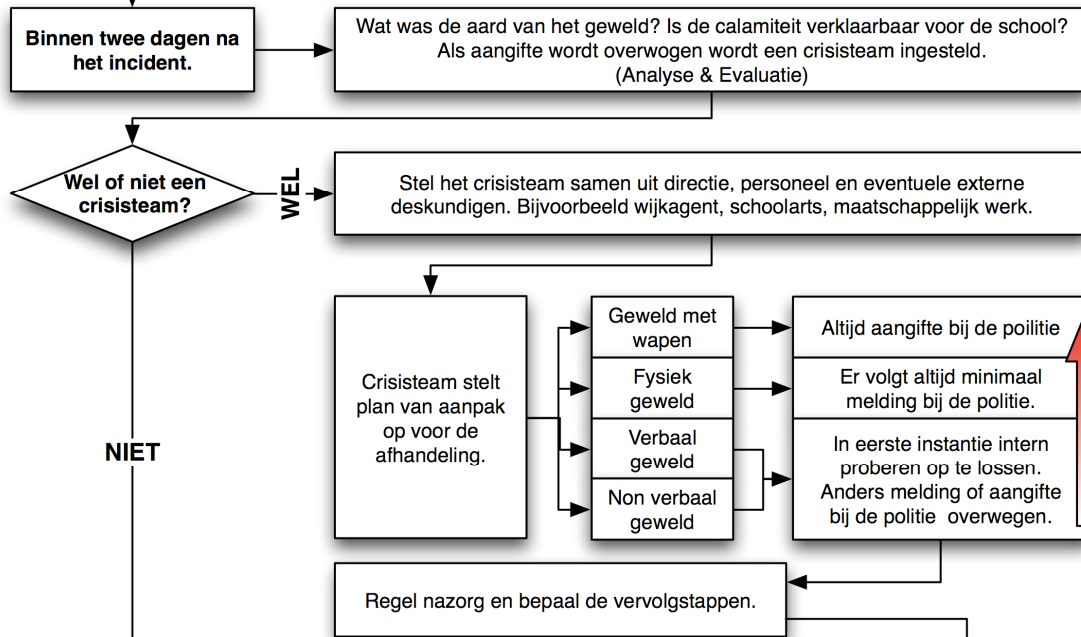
Binnen twee dagen na het incident.

Wat was de aard van het geweld? Is de calamiteit verklaarbaar voor de school? Als aangifte wordt overwogen wordt een crisisteam ingesteld. (Analyse & Evaluatie)

Wel of niet een crisisteam?

WEL

Stel het crisisteam samen uit directie, personeel en eventuele externe deskundigen. Bijvoorbeeld wijkagent, schoolarts, maatschappelijk werk.

NIET

Crisisteam stelt plan van aanpak op voor de afhandeling.

Geweld met wapen

Fysiek geweld

Verbaal geweld

Non verbaal geweld

Altijd aangifte bij de poilitie

Er volgt altijd minimaal melding bij de politie.

In eerste instantie intern proberen op te lossen. Anders melding of aangifte bij de politie overwegen.

Regel nazorg en bepaal de vervolgstappen.